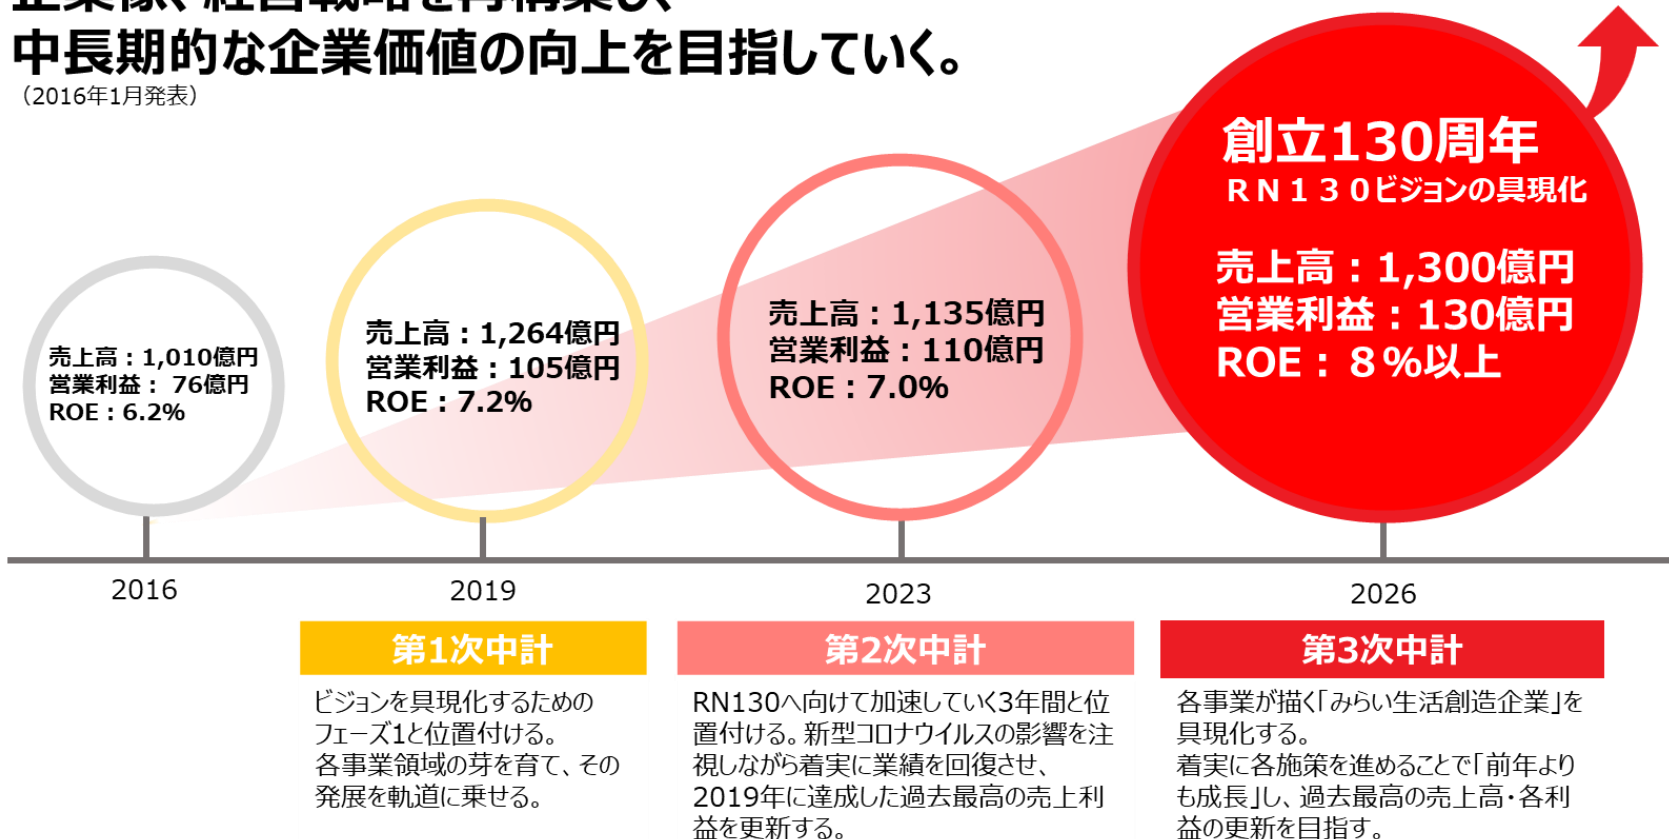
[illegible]
中長期的な企業価値の向上を目指していく。
（2016年1月発表）

売上高：1,010億円
営業利益： 76億円
ROE：6.2%

売上高：1,264億円
営業利益：105億円
ROE：7.2%

売上高：1,135億円
営業利益：110億円
ROE：7.0%

創立130周年
ＲＮ１３０ビジョンの具現化

売上高：1,300億円
営業利益：130億円
ROE：８%以上

2016

2019

2023

2026

第1次中計
ビジョンを具現化するためのフェーズ1と位置付ける。
各事業領域の芽を育て、その発展を軌道に乗せる。

第2次中計
RN130へ向けて加速していく3年間と位置付ける。新型コロナウイルスの影響を注視しながら着実に業績を回復させ、2019年に達成した過去最高の売上利益を更新する。

第3次中計
各事業が描く「みらい生活創造企業」を具現化する。
着実に各施策を進めることで「前年よりも成長」し、過去最高の売上高・各利益の更新を目指す。